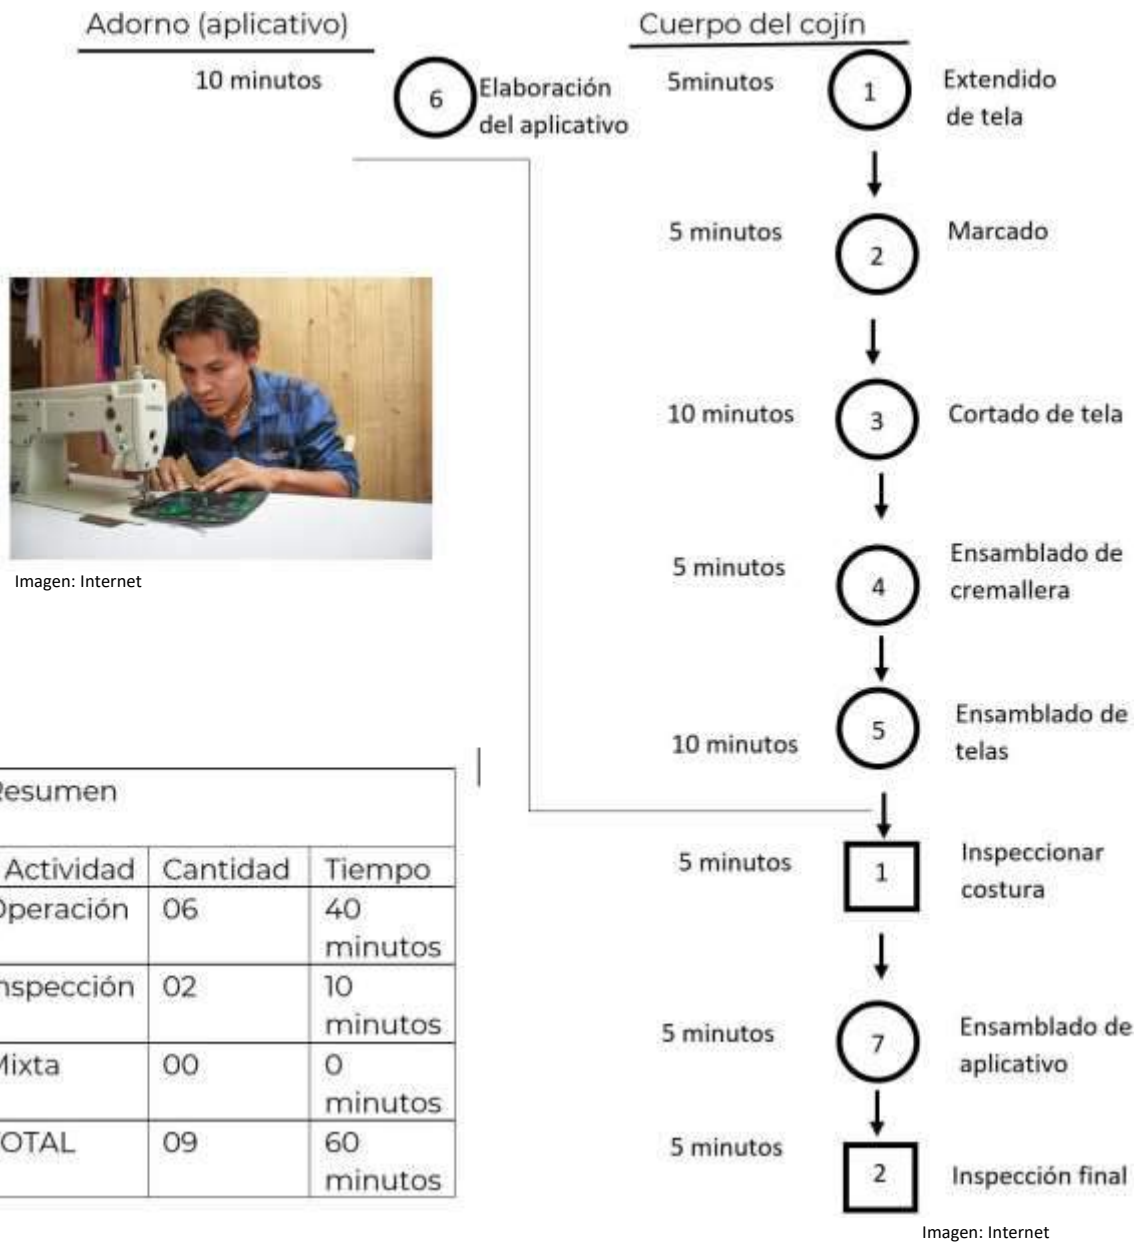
Adorno (aplicativo)

10 minutos

6 Elaboración del aplicativo

Cuerpo del cojín

5minutos 1 Extendido de tela

5 minutos 2 Marcado

10 minutos 3 Cortado de tela

5 minutos 4 Ensamblado de cremallera

10 minutos 5 Ensamblado de telas

5 minutos 1 Inspeccionar costura

5 minutos 7 Ensamblado de aplicativo

5 minutos 2 Inspección final

Imagen: Internet

Imagen: Internet

esumen

| Actividad | Cantidad | Tiempo |
|---|---|---|
| peración | 06 | 40 minutos |
| nspección | 02 | 10 minutos |
| Mixta | 00 | 0 minutos |
| OTAL | 09 | 60 minutos |